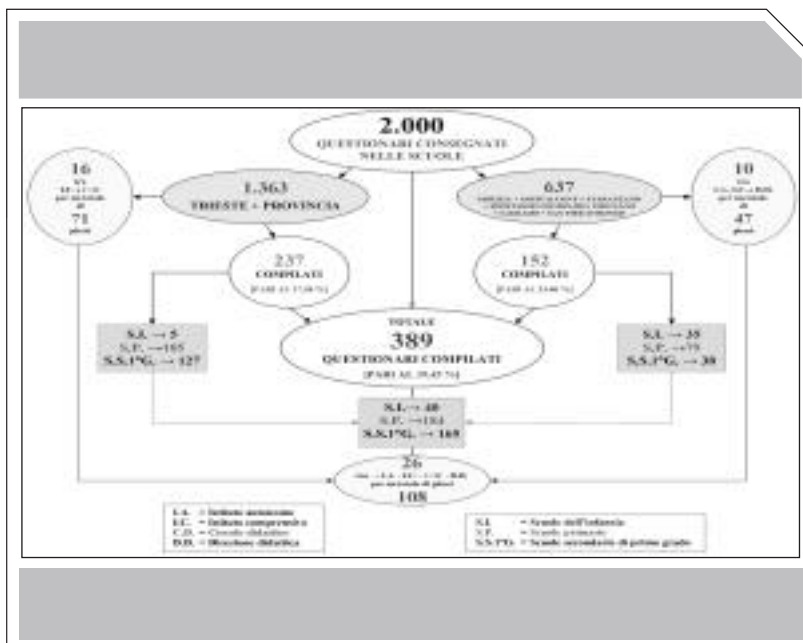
2.000
QUESTIONARI CONSEGNATI NELLE SCUOLE

16
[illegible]
per un totale di
71
plessi

1.363
TRIESTE + PROVINCIA

637
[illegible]

10
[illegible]
per un totale di
47
plessi

237
COMPILATI
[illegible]

152
COMPILATI
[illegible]

S.I. → 5
S.P. → 105
S.S.1°G. → 127

TOTALE
389
QUESTIONARI COMPILATI
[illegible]

S.I. → 35
S.P. → 79
S.S.1°G. → 38

S.I. → 40
S.P. → 184
S.S.1°G. → 165

26
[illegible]
per un totale di plessi
108

I.A. = Istituto autonomo
I.C. = Istituto comprensivo
C.D. = Circolo didattico
D.D. = Direzione didattica

S.I. = Scuola dell'infanzia
S.P. = Scuola primaria
S.S.1°G. = Scuola secondaria di primo grado